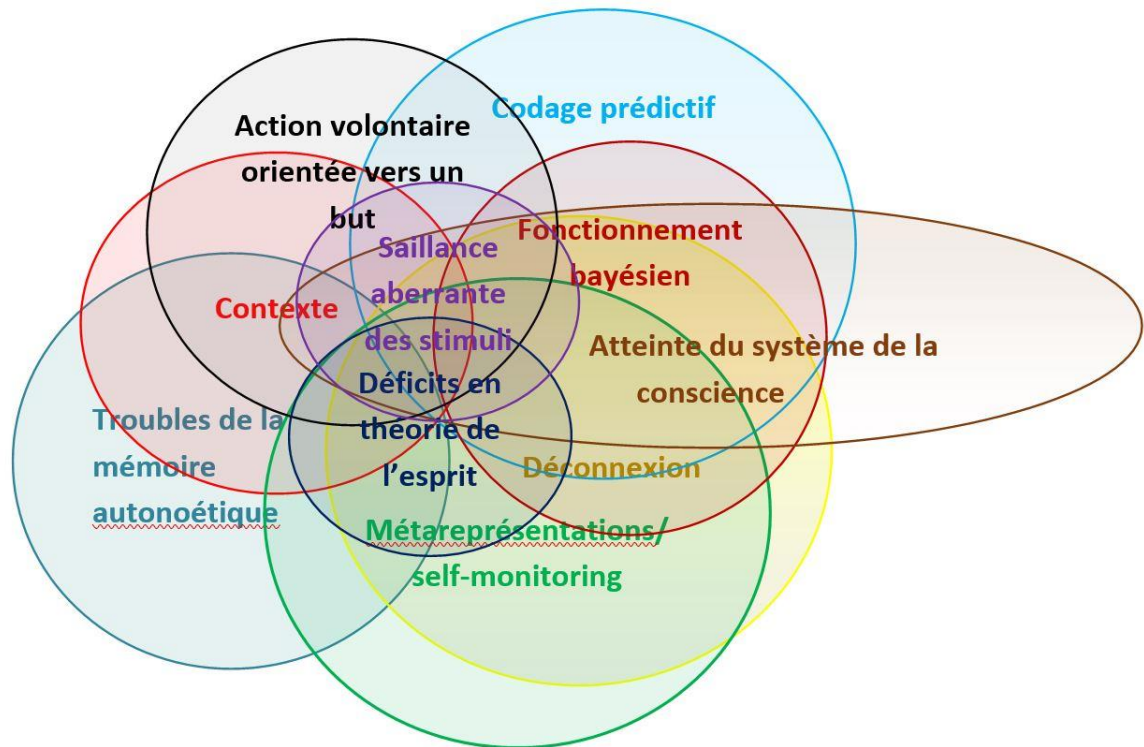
Codage prédictif

Action volontaire orientée vers un but

Fonctionnement bayésien

Saillance aberrante des stimuli

Contexte

Atteinte du système de la conscience

Déficits en théorie de l'esprit

Troubles de la mémoire autonoétique

Déconnexion

Métareprésentations/ self-monitoring